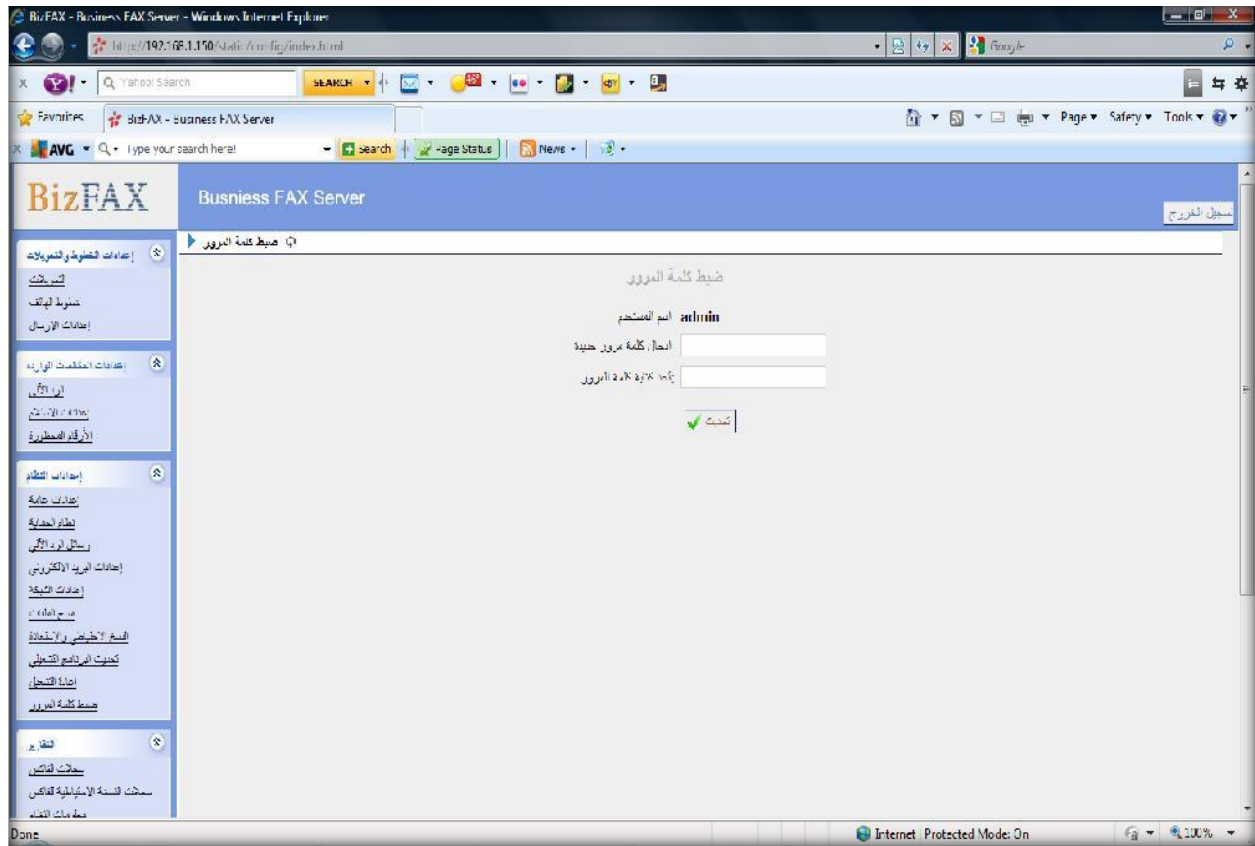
BizFAX - Business FAX Server - Windows Internet Explorer

http://192.168.1.150/static/config/index.html

Google

Yahoo! Search

SEARCH

Favorites

BizFAX - Business FAX Server

Page ▾ Safety ▾ Tools ▾

AVG ▾ Type your search here!

Search

Page Status

News ▾

BizFAX

Busniess FAX Server

تسجيل الخروج

إعدادات الخطوط والتحويلات

التحويلات

خطوط الهاتف

إعدادات الإرسال

إعدادات الفاكسات الواردة

الرد الآلي

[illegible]

الأرقام المحظورة

إعدادات النظام

إعدادات عامة

نظام الحماية

رسائل الرد الآلي

إعدادات البريد الالكتروني

إعدادات الشبكة

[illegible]

النسخ الاحتياطي والاستعادة

تحديث البرنامج التشغيلي

إعادة التشغيل

ضبط كلمة المرور

التقارير

سجلات الفاكس

سجلات النسخة الاحتياطية للفاكس

معلومات النظام

ضبط كلمة المرور

ضبط كلمة المرور

اسم المستخدم admin

ادخال كلمة مرور جديدة

تأكيد كلمة المرور

تحديث

Done

Internet | Protected Mode: On

100%